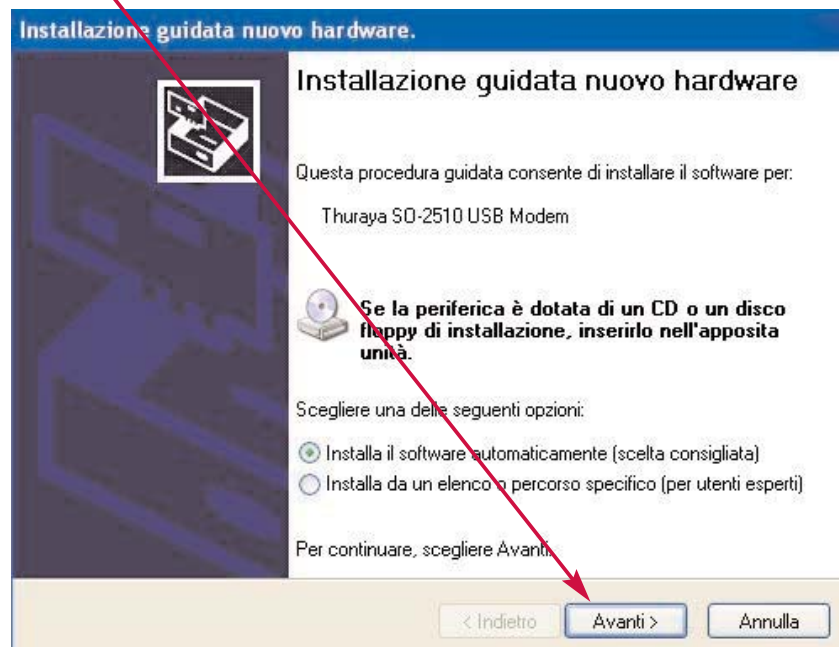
Installazione guidata nuovo hardware.

Installazione guidata nuovo hardware

Questa procedura guidata consente di installare il software per:

Thuraya SO-2510 USB Modem

Se la periferica è dotata di un CD o un disco floppy di installazione, inserirlo nell'apposita unità.

Scegliere una delle seguenti opzioni:

Installa il software automaticamente (scelta consigliata)

Installa da un elenco o percorso specifico (per utenti esperti)

Per continuare, scegliere Avanti.

< Indietro

Avanti >

Annulla